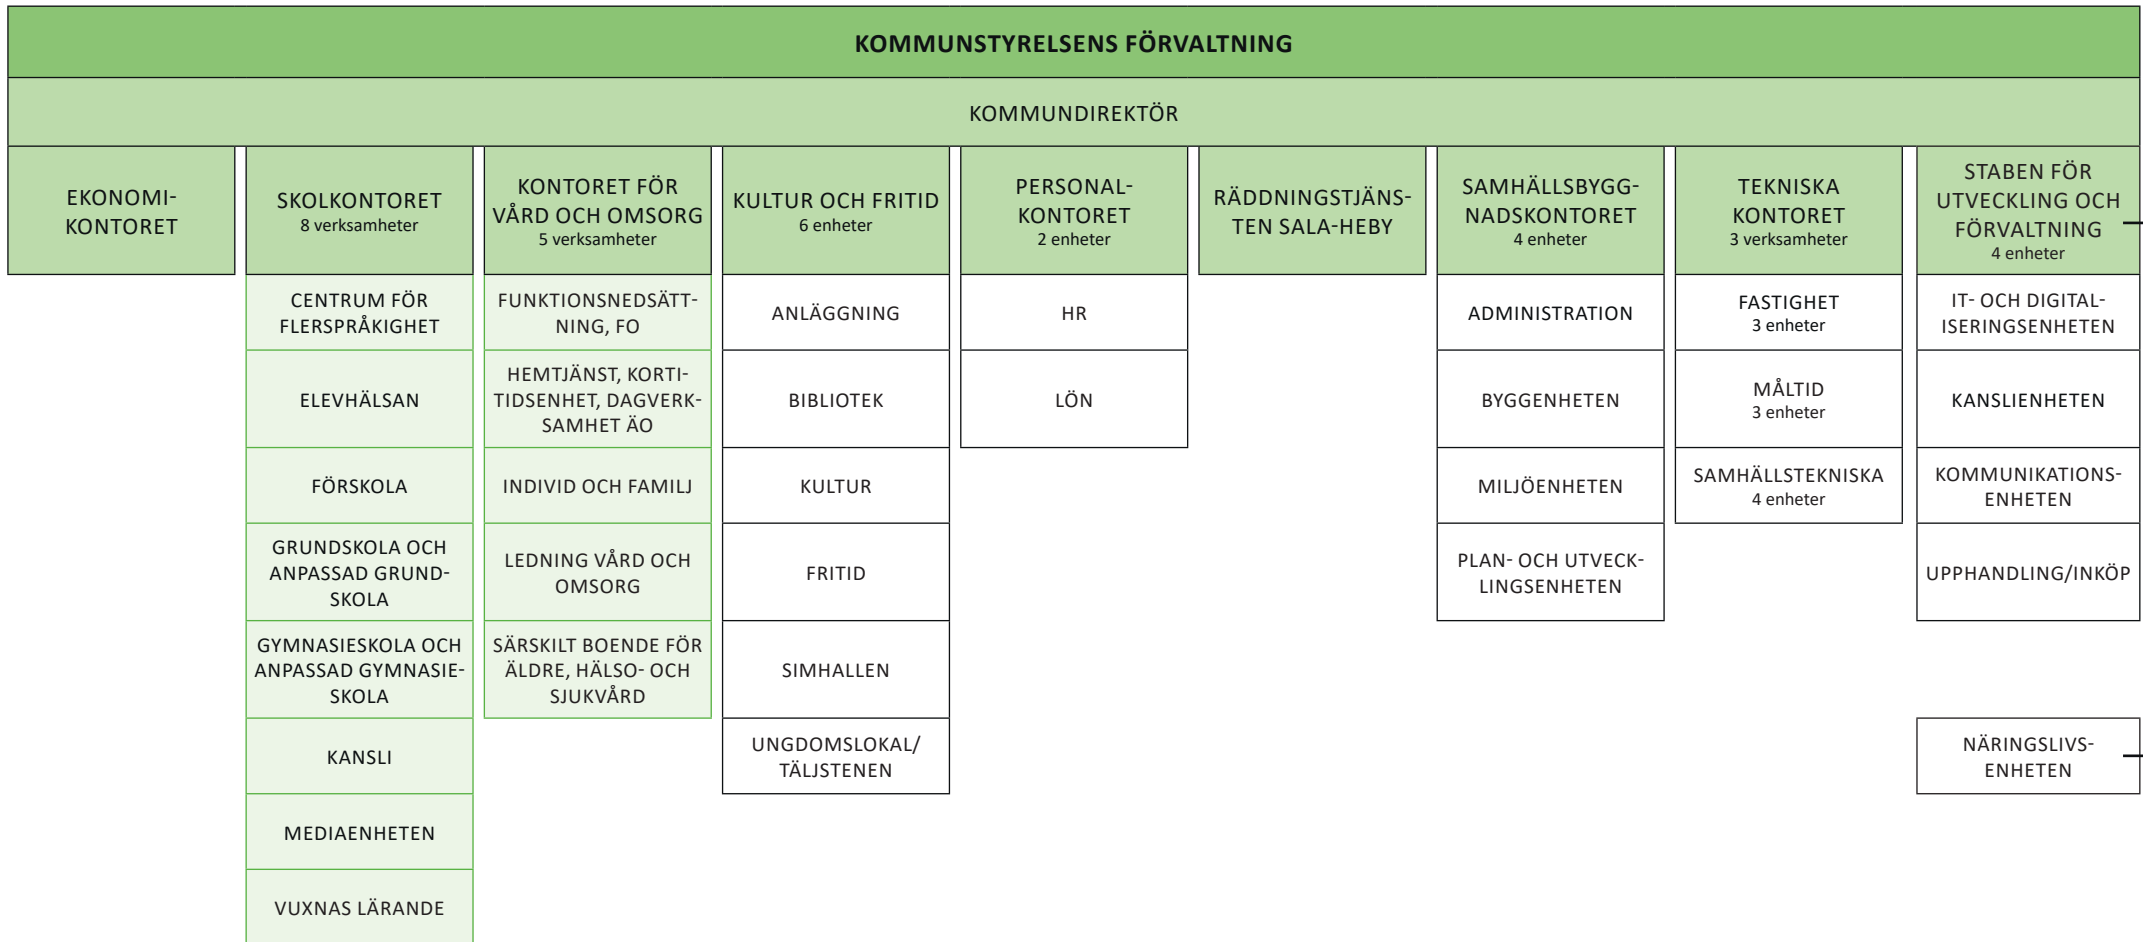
KOMMUNSTYRELSENS FÖRVALTNING

KOMMUNDIREKTÖR

EKONOMIKONTORET

SKOLKONTORET
8 verksamheter

CENTRUM FÖR FLERSPRÅKIGHET

ELEVHÄLSAN

FÖRSKOLA

GRUNDSKOLA OCH ANPASSAD GRUNDSKOLA

GYMNASIESKOLA OCH ANPASSAD GYMNASIESKOLA

KANSLI

MEDIAENHETEN

VUXNAS LÄRANDE

KONTORET FÖR VÅRD OCH OMSORG
5 verksamheter

FUNKTIONSNEDSÄTTNING, FO

HEMTJÄNST, KORTITIDSENHET, DAGVERKSAMHET ÄO

INDIVID OCH FAMILJ

LEDNING VÅRD OCH OMSORG

SÄRSKILT BOENDE FÖR ÄLDRE, HÄLSO- OCH SJUKVÅRD

KULTUR OCH FRITID
6 enheter

ANLÄGGNING

BIBLIOTEK

KULTUR

FRITID

SIMHALLEN

UNGDOMSLOKAL/ TÄLJSTENEN

PERSONALKONTORET
2 enheter

HR

LÖN

RÄDDNINGSTJÄNSTEN SALA-HEBY

SAMHÄLLSBYGGNADSKONTORET
4 enheter

ADMINISTRATION

BYGGENHETEN

MILJÖENHETEN

PLAN- OCH UTVECKLINGSENHETEN

TEKNISKA KONTORET
3 verksamheter

FASTIGHET
3 enheter

MÅLTID
3 enheter

SAMHÄLLSTEKNISKA
4 enheter

STABEN FÖR UTVECKLING OCH FÖRVALTNING
4 enheter

IT- OCH DIGITALISERINGSENHETEN

KANSLIENHETEN

KOMMUNIKATIONSENHETEN

UPPHANDLING/INKÖP

NÄRINGSLIVSENHETEN